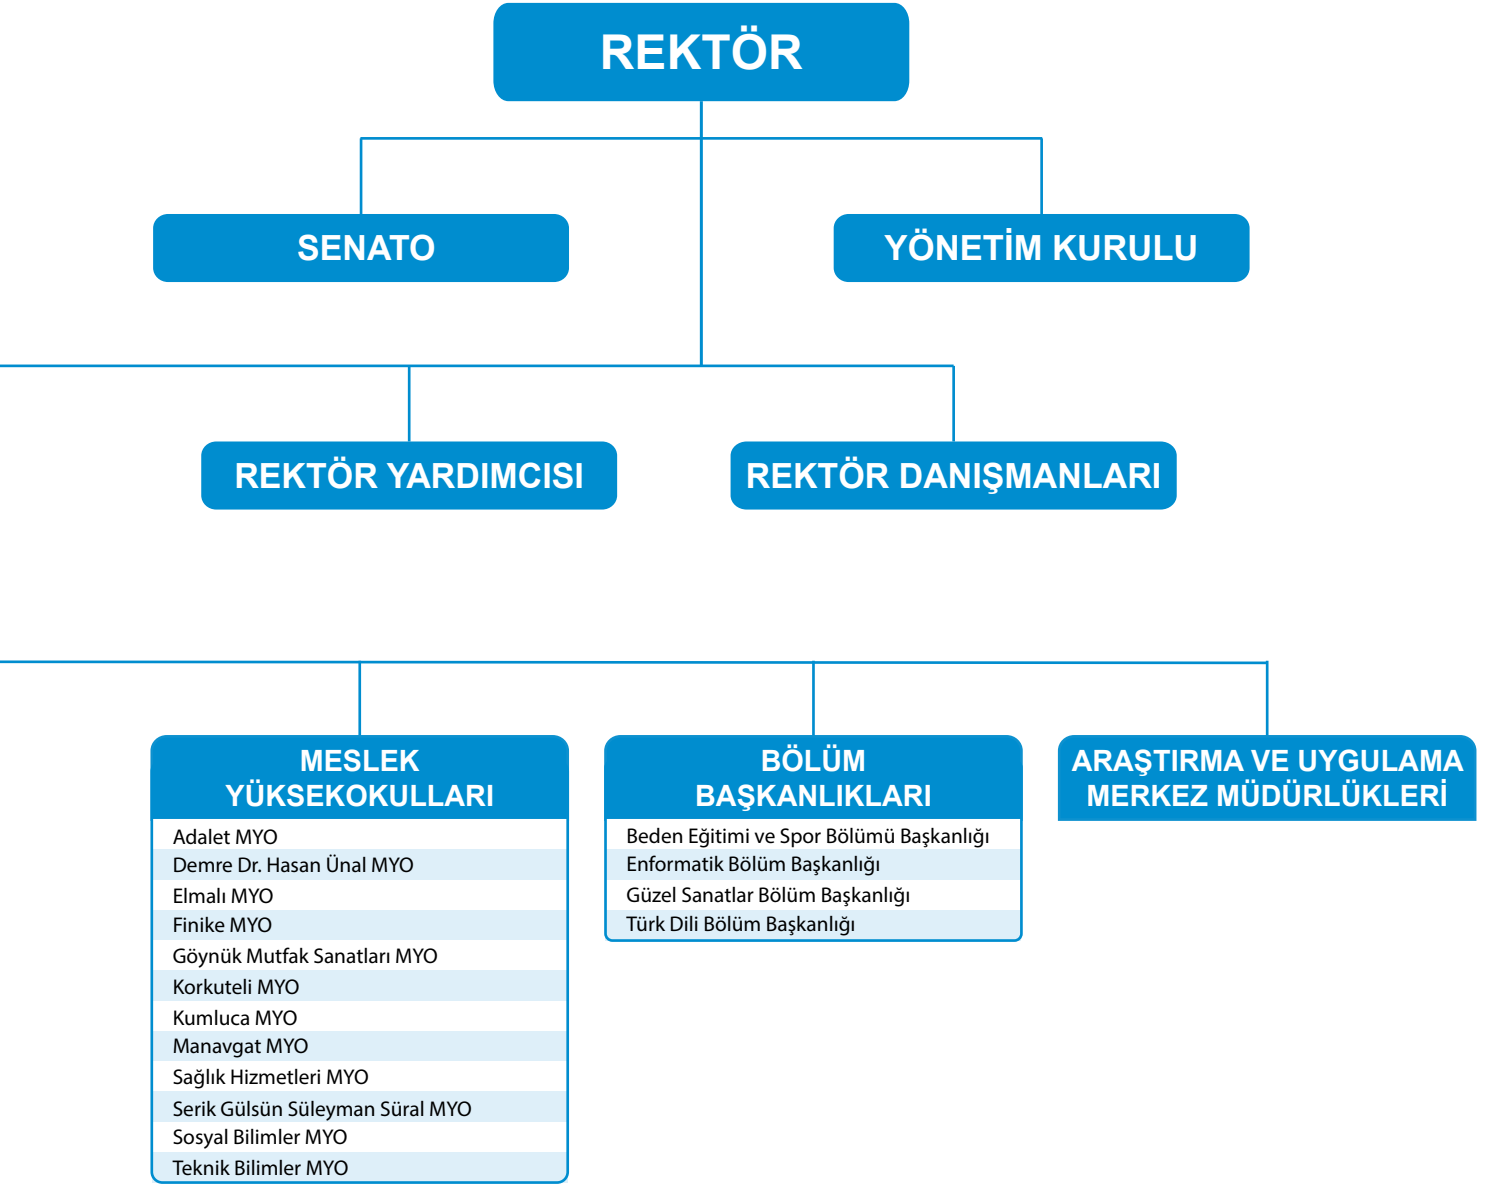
REKTÖR

SENATO

YÖNETİM KURULU

REKTÖR YARDIMCISI

REKTÖR DANIŞMANLARI

MESLEK YÜKSEKOKULLARI

Adalet MYO
Demre Dr. Hasan Ünal MYO
Elmalı MYO
Finike MYO
Göynük Mutfak Sanatları MYO
Korkuteli MYO
Kumluca MYO
Manavgat MYO
Sağlık Hizmetleri MYO
Serik Gülsün Süleyman Süral MYO
Sosyal Bilimler MYO
Teknik Bilimler MYO

BÖLÜM BAŞKANLIKLARI

Beden Eğitimi ve Spor Bölümü Başkanlığı
Enformatik Bölüm Başkanlığı
Güzel Sanatlar Bölüm Başkanlığı
Türk Dili Bölüm Başkanlığı

ARAŞTIRMA VE UYGULAMA MERKEZ MÜDÜRLÜKLERİ